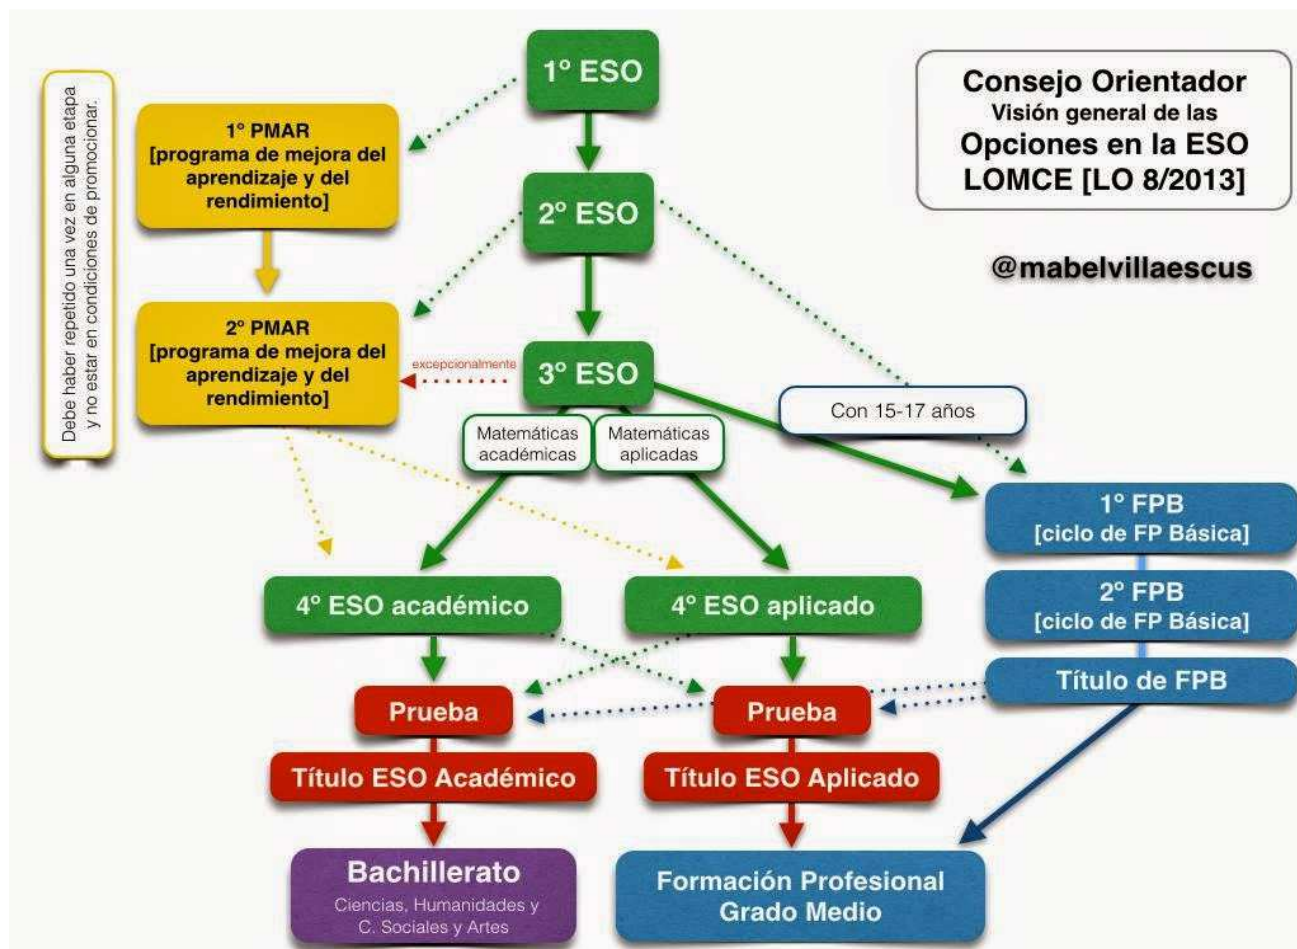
Consejo Orientador
Visión general de las
Opciones en la ESO
LOMCE [LO 8/2013]

@mabelvillaescus

Debe haber repetido una vez en alguna etapa y no estar en condiciones de promocionar.

1° ESO

1° PMAR
[programa de mejora del aprendizaje y del rendimiento]

2° ESO

2° PMAR
[programa de mejora del aprendizaje y del rendimiento]

excepcionalmente

3° ESO

Con 15-17 años

Matemáticas académicas

Matemáticas aplicadas

1° FPB
[ciclo de FP Básica]

2° FPB
[ciclo de FP Básica]

4° ESO académico

4° ESO aplicado

Título de FPB

Prueba

Prueba

Título ESO Académico

Título ESO Aplicado

Bachillerato
Ciencias, Humanidades y C. Sociales y Artes

Formación Profesional
Grado Medio